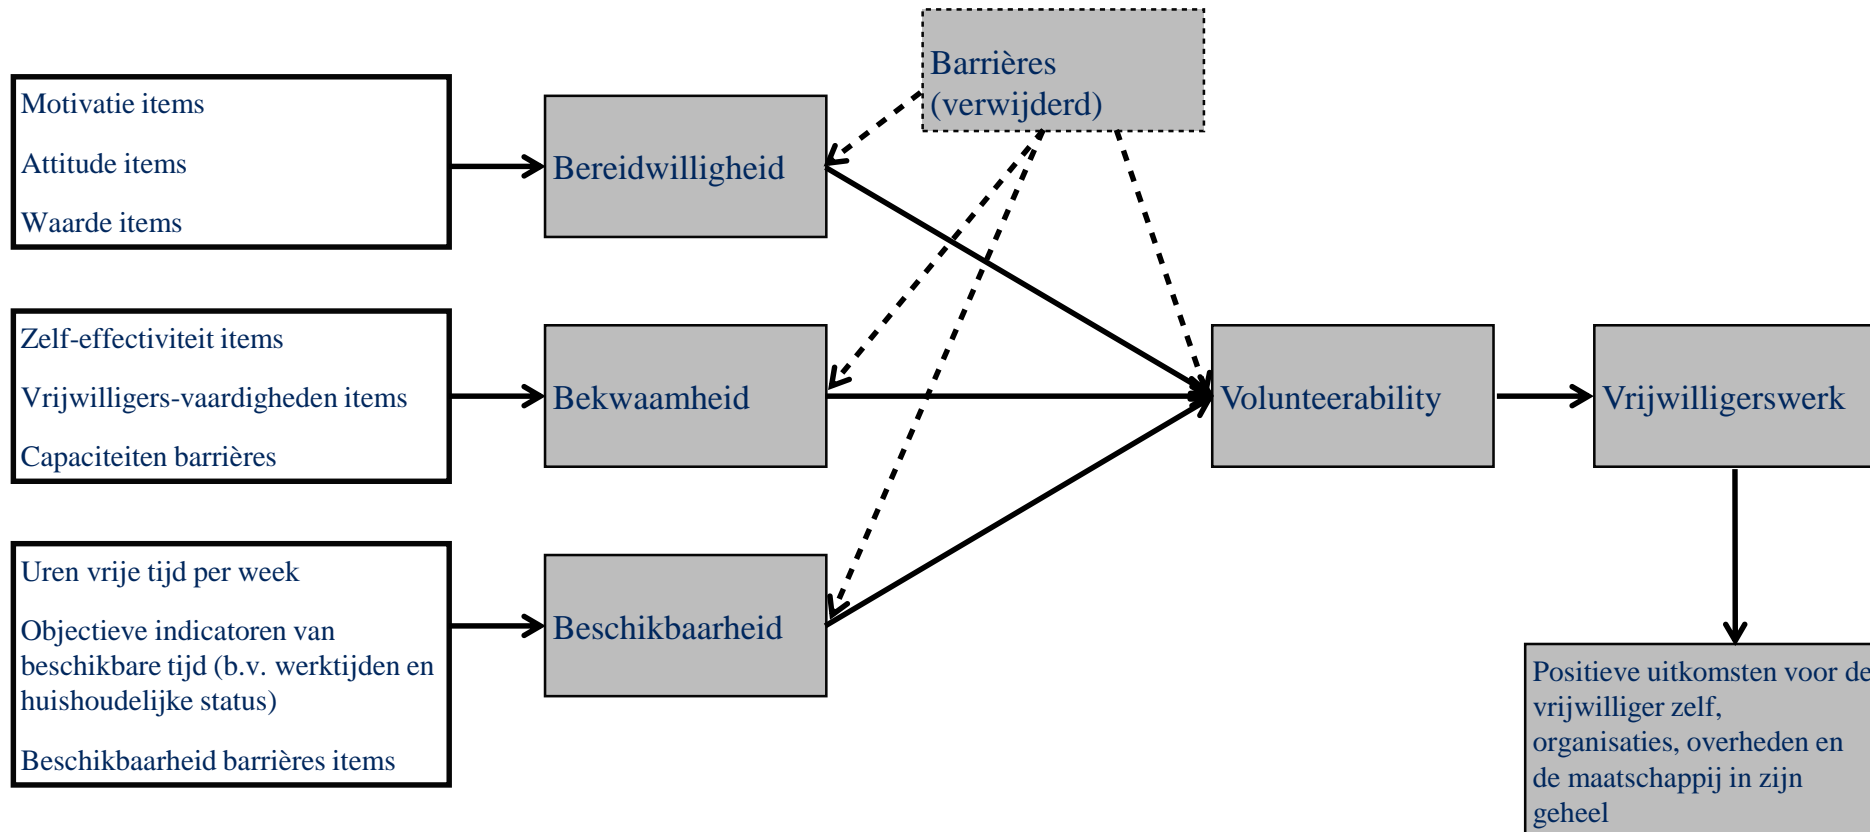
Barrières (verwijderd)

Motivatie items

Attitude items

Waarde items

Bereidwilligheid

Zelf-effectiviteit items

Vrijwilligers-vaardigheden items

Capaciteiten barrières

Bekwaamheid

Volunteerability

Vrijwilligerswerk

Uren vrije tijd per week

Objectieve indicatoren van beschikbare tijd (b.v. werktijden en huishoudelijke status)

Beschikbaarheid barrières items

Beschikbaarheid

Positieve uitkomsten voor de vrijwilliger zelf, organisaties, overheden en de maatschappij in zijn geheel